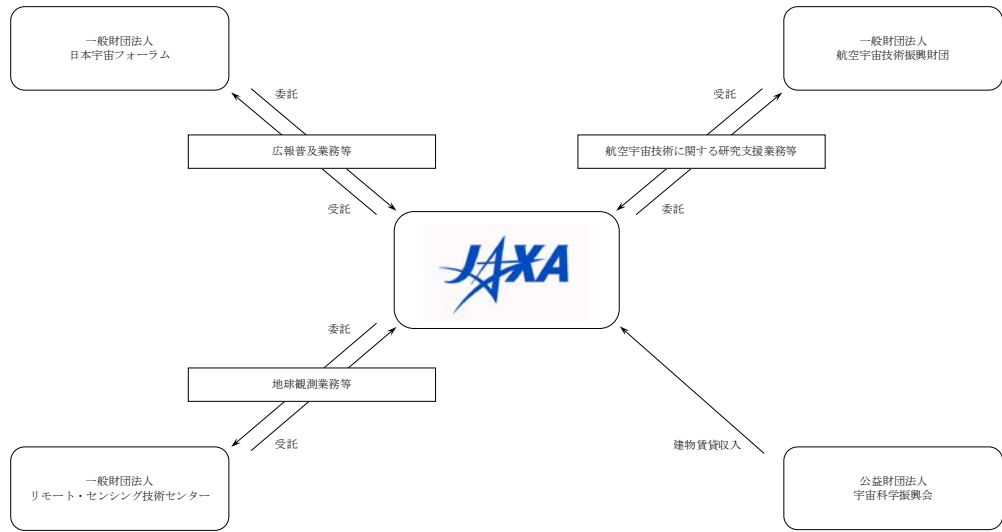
一般財団法人
日本宇宙フォーラム

委託

広報普及業務等

受託

一般財団法人
航空宇宙技術振興財団

受託

航空宇宙技術に関する研究支援業務等

委託

JAXA

委託

地球観測業務等

受託

一般財団法人
リモート・センシング技術センター

建物賃貸収入

公益財団法人
宇宙科学振興会